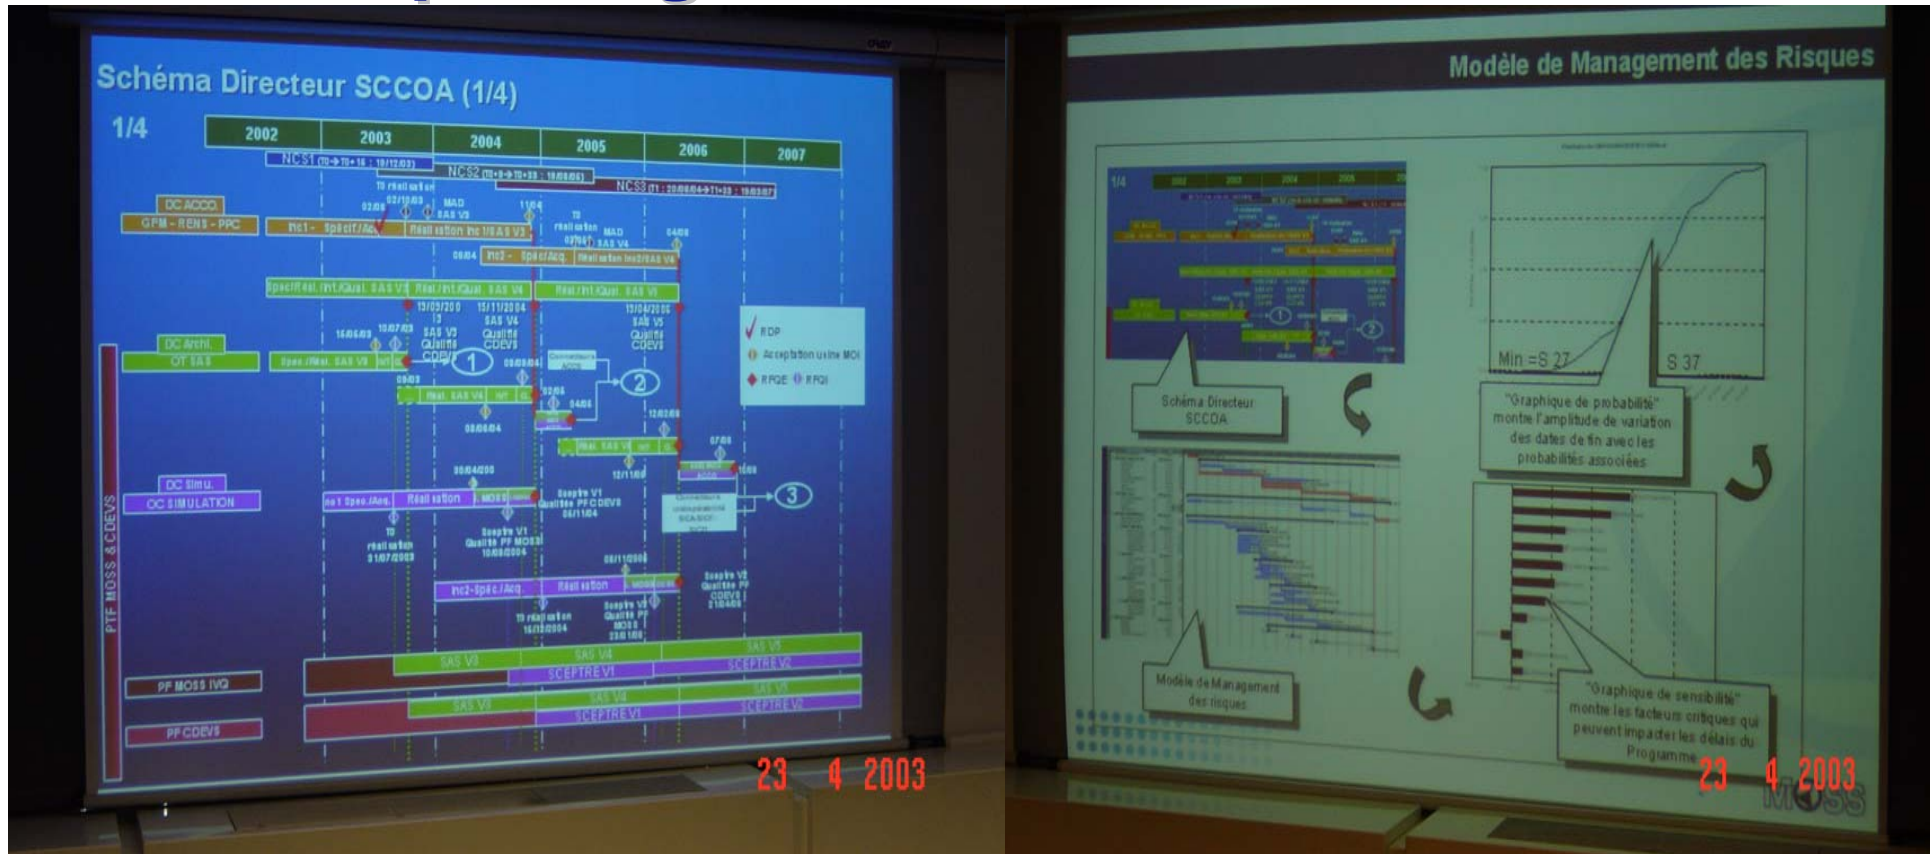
Schéma Directeur SCCOA (1/4)

1/4

| 2002 | 2003 | 2004 | 2005 | 2006 | 2007 |
|---|---|---|---|---|---|

NCS1 (T0→T0+16 : 19/12/03)

NCS2 (T0+9→T0+33 : 19/09/05)

NCS3 (T1 : 20/08/04→T1+33 : 19/05/07)

DC ACCO.

GPM - RENS - PPC

Inc1 - Spécif/Acq.

Réalisation Inc1/SAS V3

Inc2 - Spéc/Acq.

Réalisation Inc2/SAS V4

Spécif/Réal./Int./Qual. SAS V3

Réal./Int./Qual. SAS V4

Réal./Int./Qual. SAS V5

DC Archi.

OT SAS

Spéc./Réal. SAS V3

Réal. SAS V4

Réal. SAS V5

SAS V3 Qualité CDEVS

SAS V4 Qualité CDEVS

SAS V5 Qualité CDEVS

1

2

3

RDP

Acceptation usine MOI

RFQE RFQI

DC Simu.

OC SIMULATION

Inc1 Spéc./Acq.

Réalisation

MOSS

Sceptre V1 Qualité PF CDEVS 04/11/04

Sceptre V1 Qualité PF MOSS 10/09/2004

Inc2-Spéc./Acq.

Réalisation

Sceptre V2 Qualité PF CDEVS

T0 réalisation 31/07/2003

PTF MOSS & CDEVS

PF MOSS IVQ

PF CDEVS

SAS V3

SAS V4

SAS V5

SCEPTRE V1

SCEPTRE V2

23 4 2003

Modèle de Management des Risques

Schéma Directeur SCCOA

Min =S 27

S 37

"Graphique de probabilité" montre l'amplitude de variation des dates de fin avec les probabilités associées

Modèle de Management des risques

"Graphique de sensibilité" montre les facteurs critiques qui peuvent impacter les délais du Programme

23 4 2003

MOSS